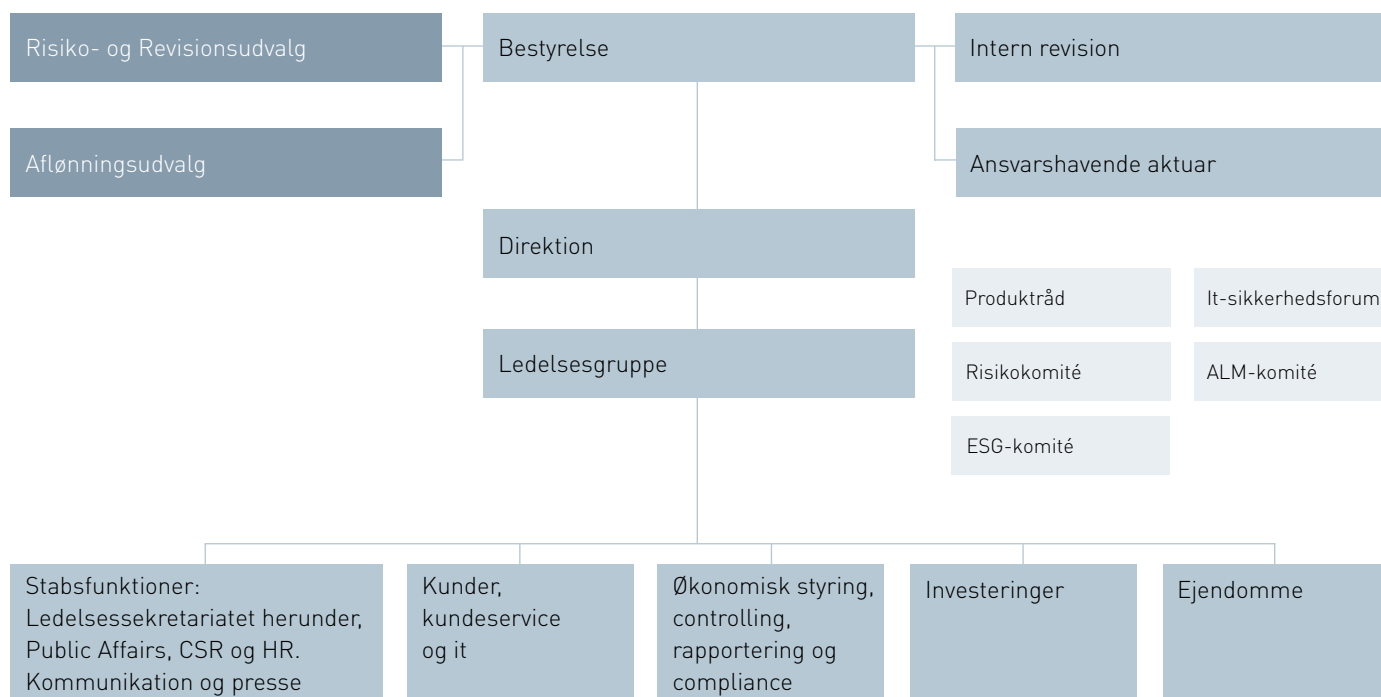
Risiko- og Revisionsudvalg

Bestyrelse

Intern revision

Aflønningsudvalg

Ansvarshavende aktuar

Direktion

Produktråd

It-sikkerhedsforum

Ledelsesgruppe

Risikokomité

ALM-komité

ESG-komité

Stabsfunktioner: Ledelsessekretariatet herunder, Public Affairs, CSR og HR. Kommunikation og presse

Kunder, kundeservice og it

Økonomisk styring, controlling, rapportering og compliance

Investeringer

Ejendomme